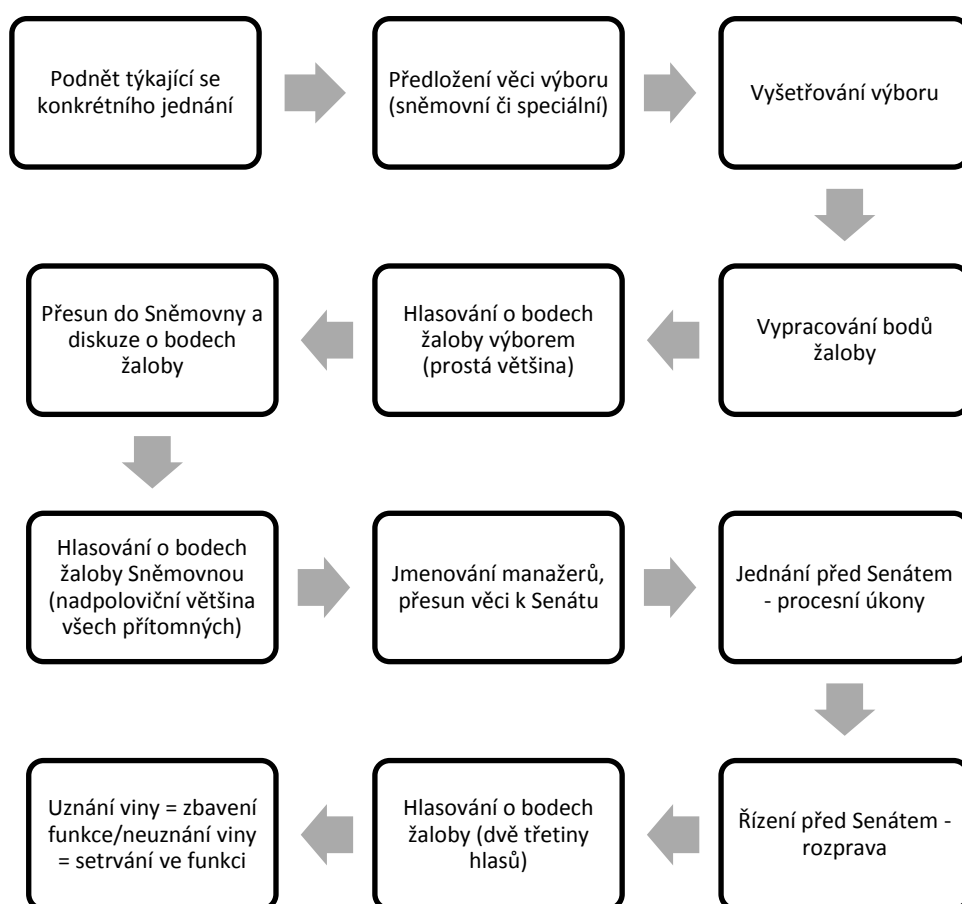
Podnět týkající se konkrétního jednání

Předložení věci výboru (sněmovní či speciální)

Vyšetřování výboru

Vypracování bodů žaloby

Hlasování o bodech žaloby výborem (prostá většina)

Přesun do Sněmovny a diskuze o bodech žaloby

Hlasování o bodech žaloby Sněmovnou (nadpoloviční většina všech přítomných)

Jmenování manažerů, přesun věci k Senátu

Jednání před Senátem - procesní úkony

Řízení před Senátem - rozprava

Hlasování o bodech žaloby (dvě třetiny hlasů)

Uznání viny = zbavení funkce/neuznání viny = setrvání ve funkci